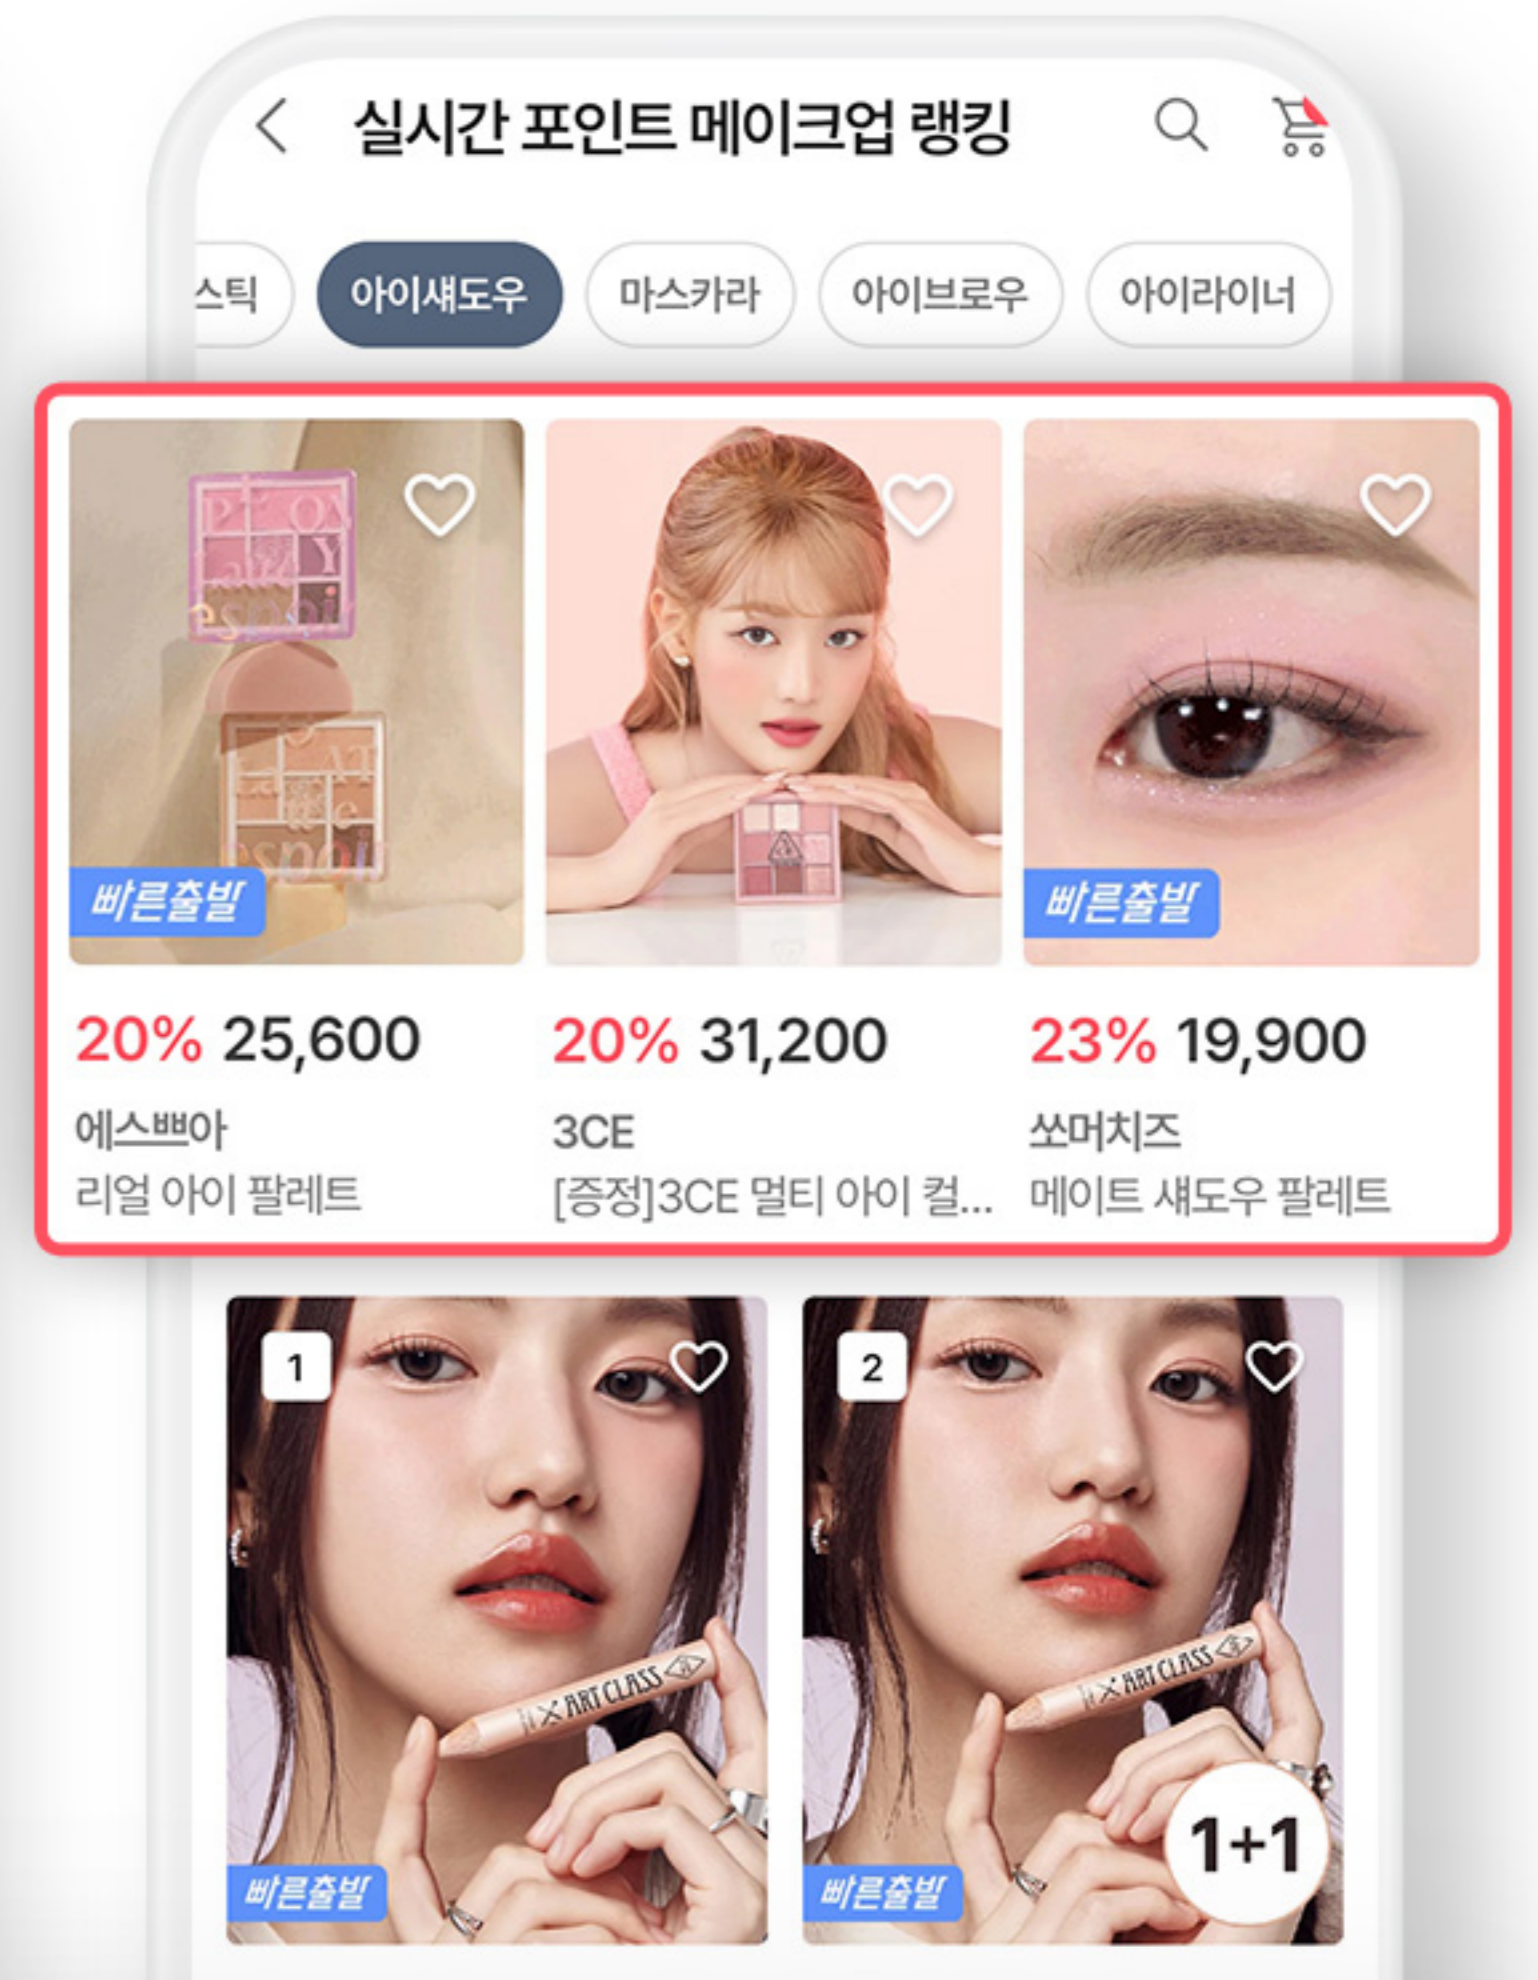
실시간 포인트 메이크업 랭킹

스틱 아이섀도우 마스카라 아이브로우 아이라이너

빠른출발

20% 25,600
에스쁘아
리얼 아이 팔레트

20% 31,200
3CE
[증정]3CE 멀티 아이 컬...

빠른출발

23% 19,900
쏘머치즈
메이트 섀도우 팔레트

1
ART CLASS
빠른출발

2
ART CLASS
빠른출발
1+1